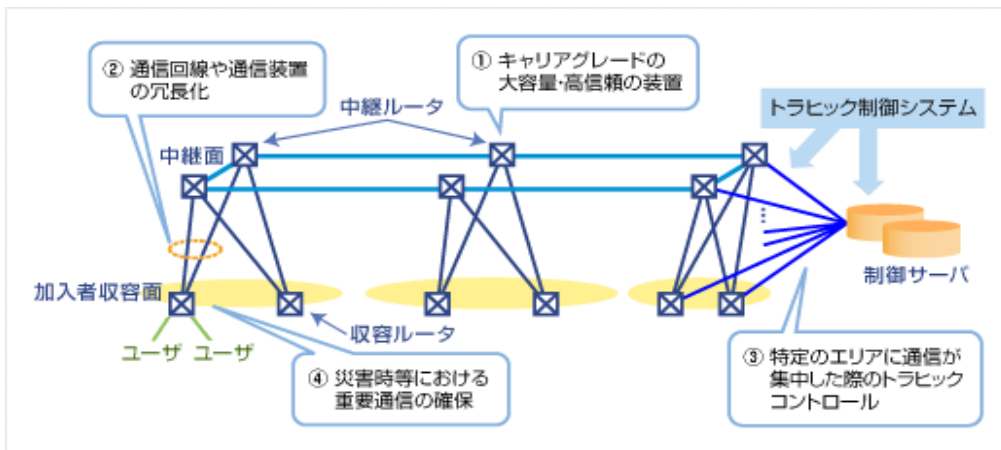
② 通信回線や通信装置の冗長化

① キャリアグレードの大容量･高信頼の装置

中継ルータ

トラヒック制御システム

中継面

加入者収容面

制御サーバ

収容ルータ

ユーザ　ユーザ

④ 災害時等における重要通信の確保

③ 特定のエリアに通信が集中した際のトラヒックコントロール